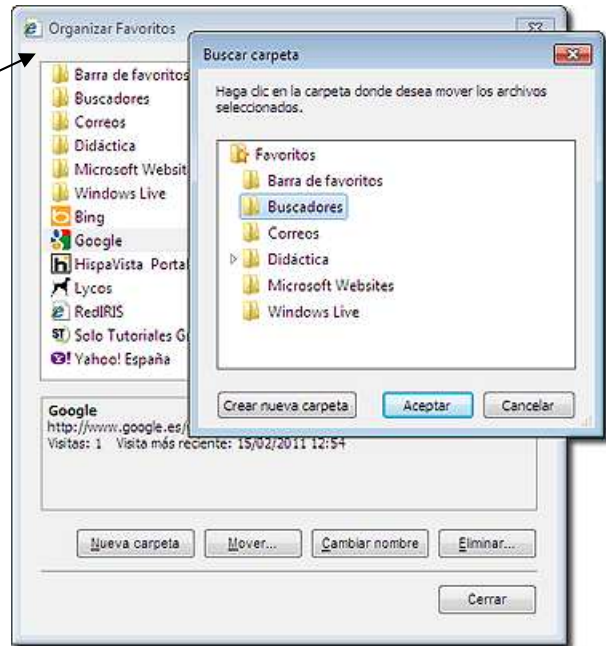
Organizar Favoritos

Barra de favoritos
Buscadores
Correos
Didáctica
Microsoft Websit
Windows Live
Bing
Google
HispaVista Portal
Lycos
RedIRIS
Solo Tutoriales G
Yahoo! España

Google
http://www.google.es/
Visitas: 1 Visita más reciente: 15/02/2011 12:54

Nueva carpeta
Mover...
Cambiar nombre
Eliminar...
Cerrar

Buscar carpeta

Haga clic en la carpeta donde desea mover los archivos seleccionados.

Favoritos
Barra de favoritos
Buscadores
Correos
Didáctica
Microsoft Websites
Windows Live

Crear nueva carpeta
Aceptar
Cancelar